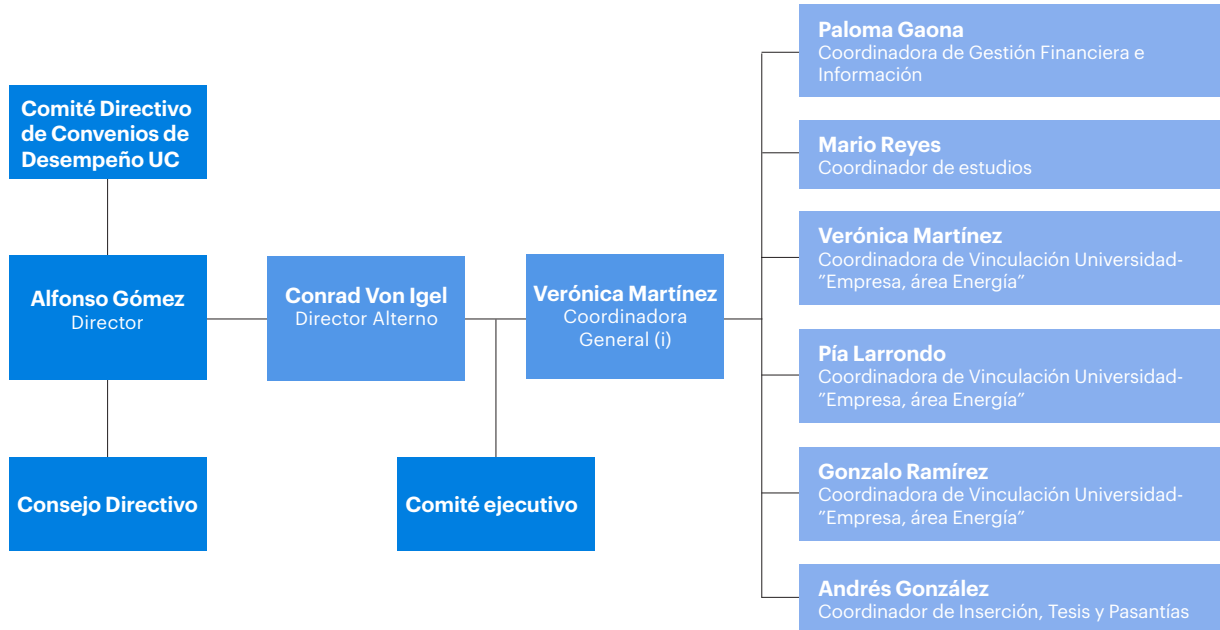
Comité Directivo de Convenios de Desempeño UC

Alfonso Gómez
Director

Consejo Directivo

Conrad Von Igel
Director Alterno

Comité ejecutivo

Verónica Martínez
Coordinadora General (i)

Paloma Gaona
Coordinadora de Gestión Financiera e Información

Mario Reyes
Coordinador de estudios

Verónica Martínez
Coordinadora de Vinculación Universidad-”Empresa, área Energía”

Pía Larrondo
Coordinadora de Vinculación Universidad-”Empresa, área Energía”

Gonzalo Ramírez
Coordinadora de Vinculación Universidad-”Empresa, área Energía”

Andrés González
Coordinador de Inserción, Tesis y Pasantías